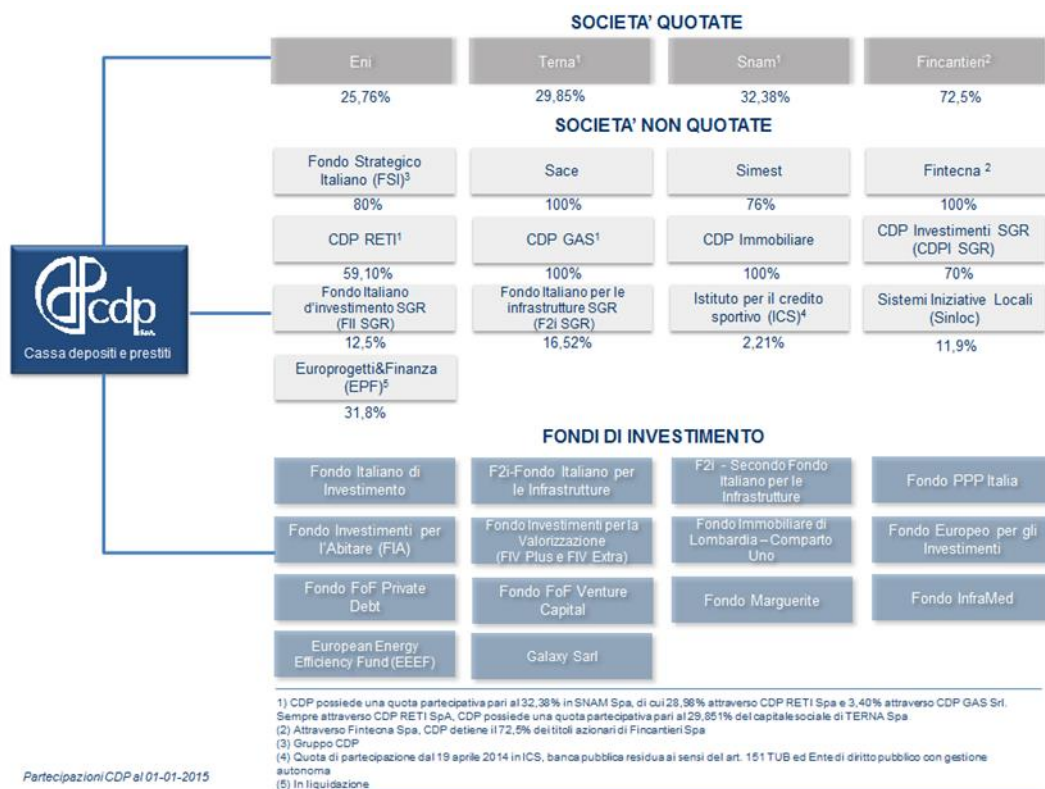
SOCIETA' QUOTATE

| Eni | Terna$^1$ | Snam$^1$ | Fincantieri$^2$ |
|---|---|---|---|
| 25,76% | 29,85% | 32,38% | 72,5% |

SOCIETA' NON QUOTATE

| Fondo Strategico Italiano (FSI)$^3$ | Sace | Simest | Fintecna $^2$ |
|---|---|---|---|
| 80% | 100% | 76% | 100% |
| CDP RETI$^1$ | CDP GAS$^1$ | CDP Immobiliare | CDP Investimenti SGR (CDPI SGR) |
| 59,10% | 100% | 100% | 70% |
| Fondo Italiano d'investimento SGR (FII SGR) | Fondo Italiano per le infrastrutture SGR (F2i SGR) | Istituto per il credito sportivo (ICS)$^4$ | Sistemi Iniziative Locali (Sinloc) |
| 12,5% | 16,52% | 2,21% | 11,9% |
| Europrogetti&Finanza (EPF)$^5$ | | | |
| 31,8% | | | |

cdp S.p.A.
Cassa depositi e prestiti

FONDI DI INVESTIMENTO

| Fondo Italiano di Investimento | F2i-Fondo Italiano per le Infrastrutture | F2i - Secondo Fondo Italiano per le Infrastrutture | Fondo PPP Italia |
|---|---|---|---|
| Fondo Investimenti per l'Abitare (FIA) | Fondo Investimenti per la Valorizzazione (FIV Plus e FIV Extra) | Fondo Immobiliare di Lombardia – Comparto Uno | Fondo Europeo per gli Investimenti |
| Fondo FoF Private Debt | Fondo FoF Venture Capital | Fondo Marguerite | Fondo InfraMed |
| European Energy Efficiency Fund (EEEF) | Galaxy Sarl | | |

1) CDP possiede una quota partecipativa pari al 32,38% in SNAM Spa, di cui 28,98% attraverso CDP RETI Spa e 3,40% attraverso CDP GAS Srl. Sempre attraverso CDP RETI SpA, CDP possiede una quota partecipativa pari al 29,851% del capitale sociale di TERNA Spa
(2) Attraverso Fintecna Spa, CDP detiene il 72,5% dei titoli azionari di Fincantieri Spa
(3) Gruppo CDP
(4) Quota di partecipazione dal 19 aprile 2014 in ICS, banca pubblica residua ai sensi del art. 151 TUB ed Ente di diritto pubblico con gestione autonoma
(5) In liquidazione

Partecipazioni CDP al 01-01-2015